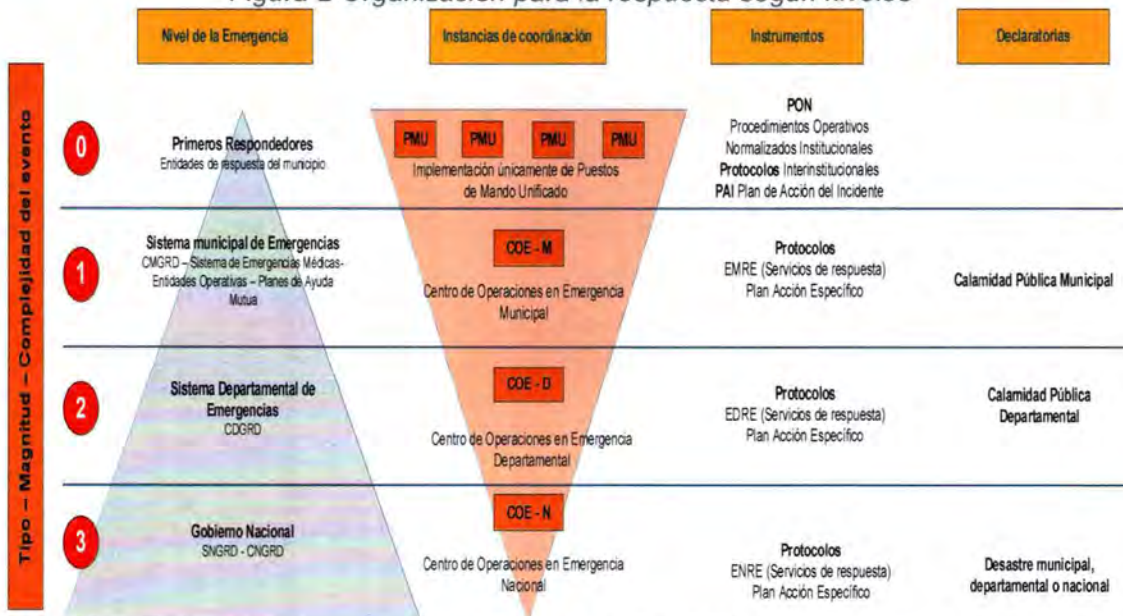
Figura 2 Organización para la respuesta según niveles

| Nivel de la Emergencia | Instancias de coordinación | Instrumentos | Declaratorias |
|---|---|---|---|
| 0 Primeros Respondedores. Entidades de respuesta del municipio | PMU PMU PMU PMU. Implementación únicamente de Puestos de Mando Unificado | PON Procedimientos Operativos Normalizados Institucionales. Protocolos Interinstitucionales. PAI Plan de Acción del Incidente | |
| 1 Sistema municipal de Emergencias. CMGRD – Sistema de Emergencias Médicas- Entidades Operativas – Planes de Ayuda Mutua | COE - M. Centro de Operaciones en Emergencia Municipal | Protocolos. EMRE (Servicios de respuesta). Plan Acción Específico | Calamidad Pública Municipal |
| 2 Sistema Departamental de Emergencias. CDGRD | COE - D. Centro de Operaciones en Emergencia Departamental | Protocolos. EDRE (Servicios de respuesta). Plan Acción Específico | Calamidad Pública Departamental |
| 3 Gobierno Nacional. SNGRD - CNGRD | COE - N. Centro de Operaciones en Emergencia Nacional | Protocolos. ENRE (Servicios de respuesta). Plan Acción Específico | Desastre municipal, departamental o nacional |

Tipo – Magnitud – Complejidad del evento